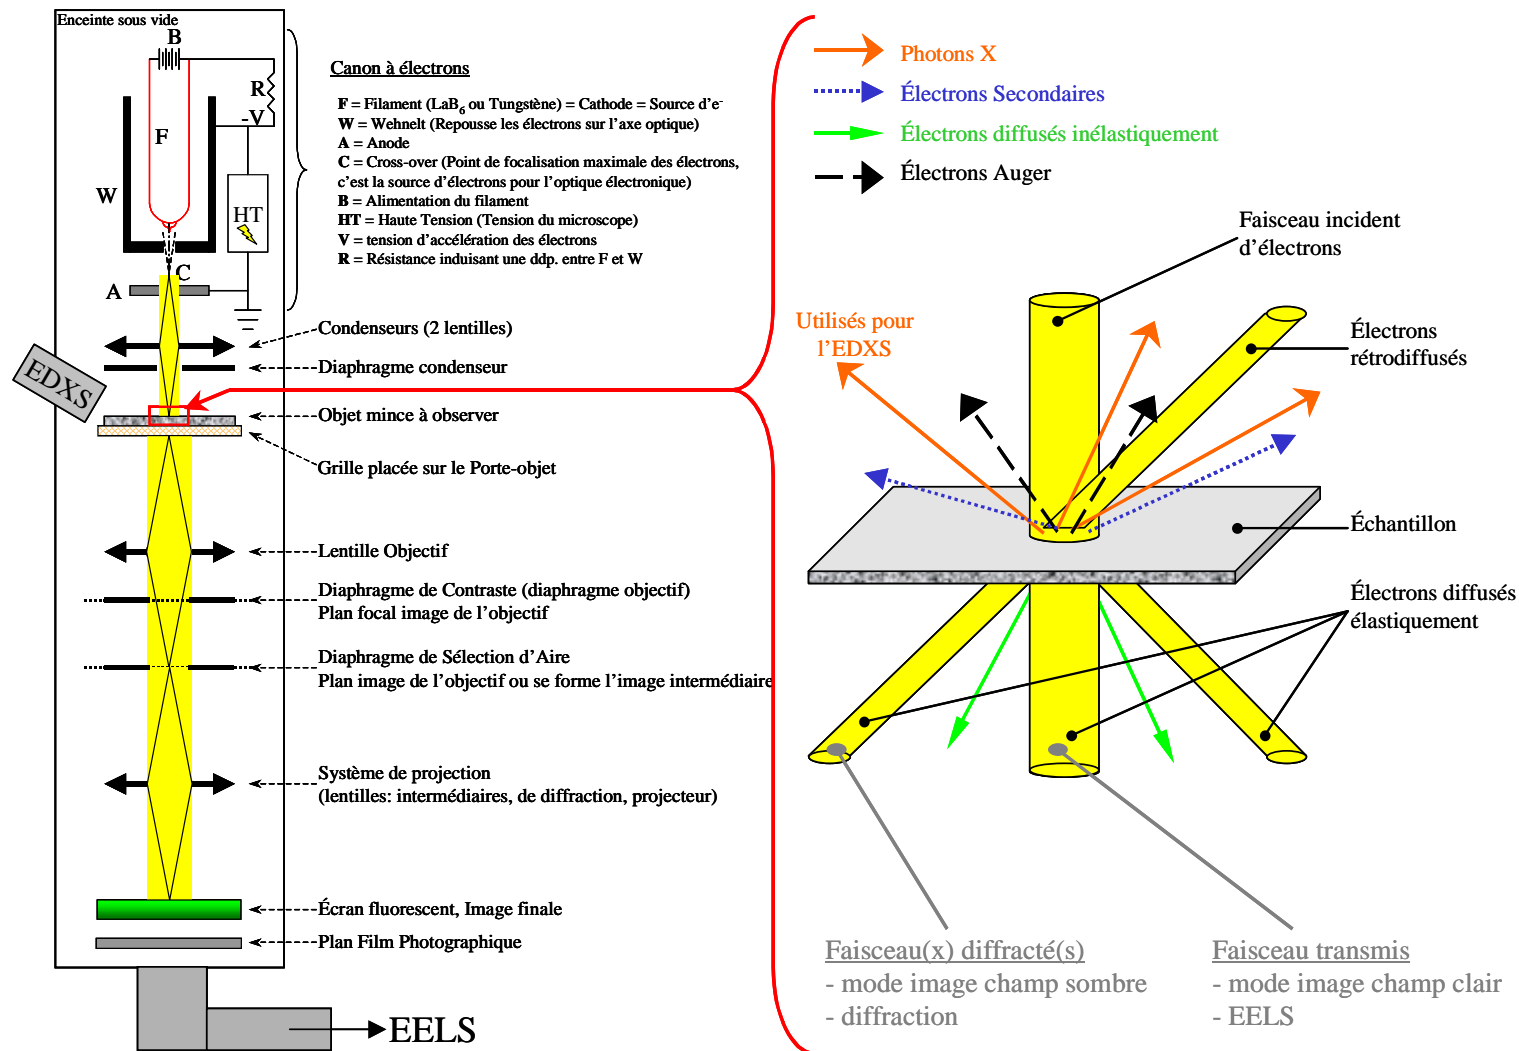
Enceinte sous vide

B

R

-V

F

W

HT

C

A

EDXS

Canon à électrons

**F** = Filament ($LaB_6$ ou Tungstène) = Cathode = Source d'e⁻
**W** = Wehnelt (Repousse les électrons sur l'axe optique)
**A** = Anode
**C** = Cross-over (Point de focalisation maximale des électrons, c'est la source d'électrons pour l'optique électronique)
**B** = Alimentation du filament
**HT** = Haute Tension (Tension du microscope)
**V** = tension d'accélération des électrons
**R** = Résistance induisant une ddp. entre F et W

Condenseurs (2 lentilles)

Diaphragme condenseur

Objet mince à observer

Grille placée sur le Porte-objet

Lentille Objectif

Diaphragme de Contraste (diaphragme objectif)
Plan focal image de l'objectif

Diaphragme de Sélection d'Aire
Plan image de l'objectif ou se forme l'image intermédiaire

Système de projection
(lentilles: intermédiaires, de diffraction, projecteur)

Écran fluorescent, Image finale

Plan Film Photographique

EELS

Photons X

Électrons Secondaires

Électrons diffusés inélastiquement

Électrons Auger

Faisceau incident d'électrons

Utilisés pour l'EDXS

Électrons rétrodiffusés

Échantillon

Électrons diffusés élastiquement

Faisceau(x) diffracté(s)
- mode image champ sombre
- diffraction

Faisceau transmis
- mode image champ clair
- EELS